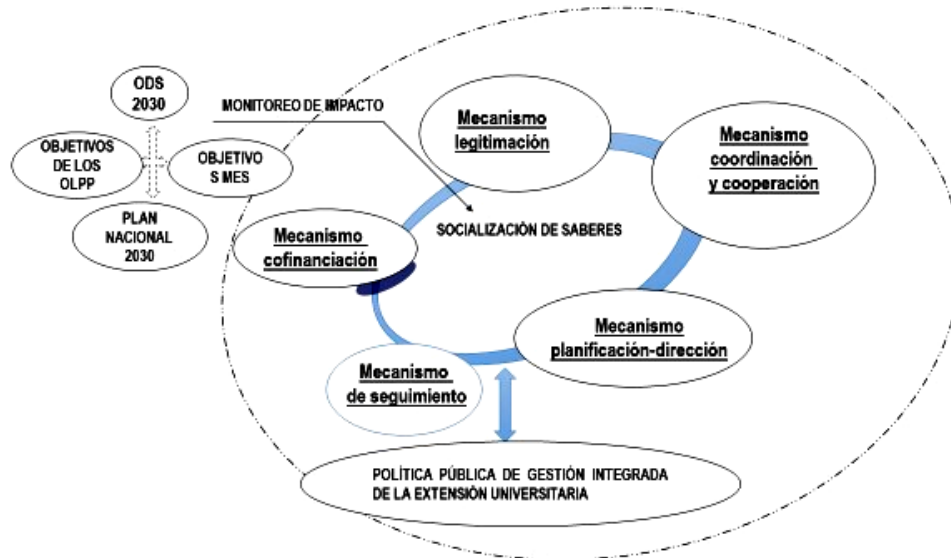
ODS 2030

OBJETIVOS DE LOS OLPP

OBJETIVO S MES

PLAN NACIONAL 2030

MONITOREO DE IMPACTO

Mecanismo legitimación

Mecanismo coordinación y cooperación

SOCIALIZACIÓN DE SABERES

Mecanismo cofinanciación

Mecanismo planificación-dirección

Mecanismo de seguimiento

POLÍTICA PÚBLICA DE GESTIÓN INTEGRADA DE LA EXTENSIÓN UNIVERSITARIA